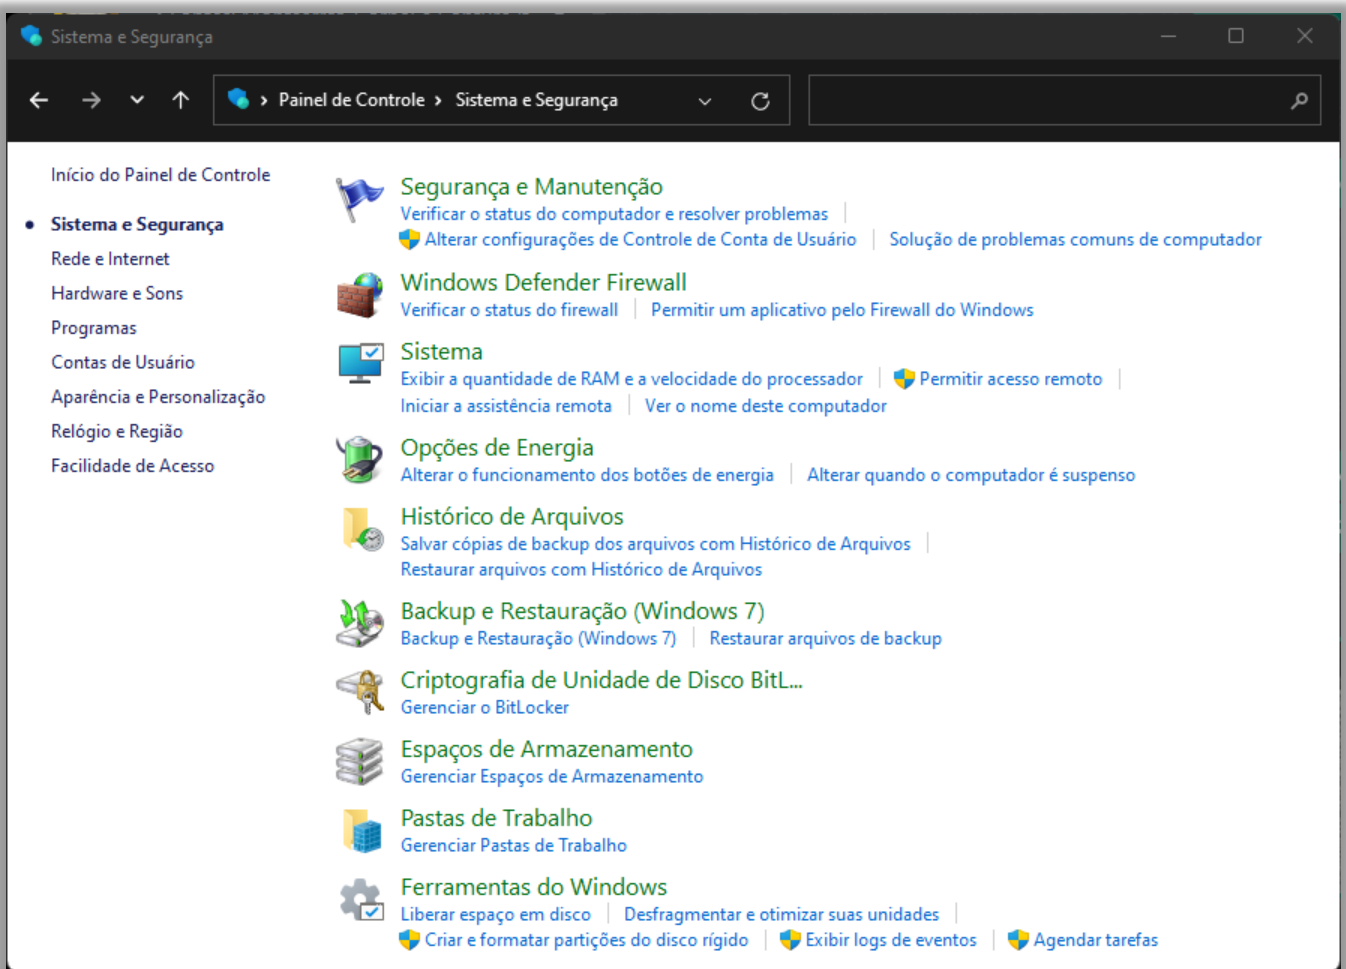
Sistema e Segurança

Painel de Controle › Sistema e Segurança

Início do Painel de Controle

Sistema e Segurança

Rede e Internet

Hardware e Sons

Programas

Contas de Usuário

Aparência e Personalização

Relógio e Região

Facilidade de Acesso

Segurança e Manutenção
Verificar o status do computador e resolver problemas | Alterar configurações de Controle de Conta de Usuário | Solução de problemas comuns de computador

Windows Defender Firewall
Verificar o status do firewall | Permitir um aplicativo pelo Firewall do Windows

Sistema
Exibir a quantidade de RAM e a velocidade do processador | Permitir acesso remoto | Iniciar a assistência remota | Ver o nome deste computador

Opções de Energia
Alterar o funcionamento dos botões de energia | Alterar quando o computador é suspenso

Histórico de Arquivos
Salvar cópias de backup dos arquivos com Histórico de Arquivos | Restaurar arquivos com Histórico de Arquivos

Backup e Restauração (Windows 7)
Backup e Restauração (Windows 7) | Restaurar arquivos de backup

Criptografia de Unidade de Disco BitL...
Gerenciar o BitLocker

Espaços de Armazenamento
Gerenciar Espaços de Armazenamento

Pastas de Trabalho
Gerenciar Pastas de Trabalho

Ferramentas do Windows
Liberar espaço em disco | Desfragmentar e otimizar suas unidades | Criar e formatar partições do disco rígido | Exibir logs de eventos | Agendar tarefas